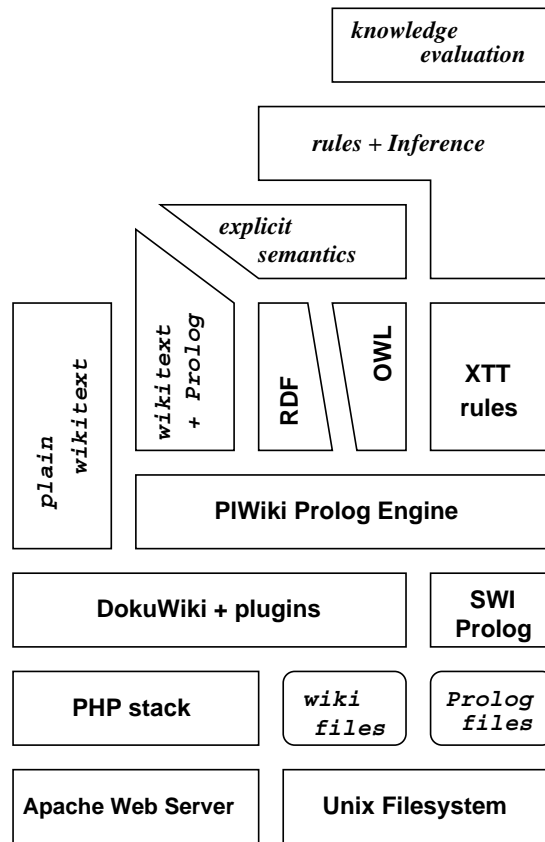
knowledge evaluation

rules + Inference

explicit semantics

plain wikitext

wikitext + Prolog

RDF

OWL

XTT rules

PlWiki Prolog Engine

DokuWiki + plugins

SWI Prolog

PHP stack

wiki files

Prolog files

Apache Web Server

Unix Filesystem